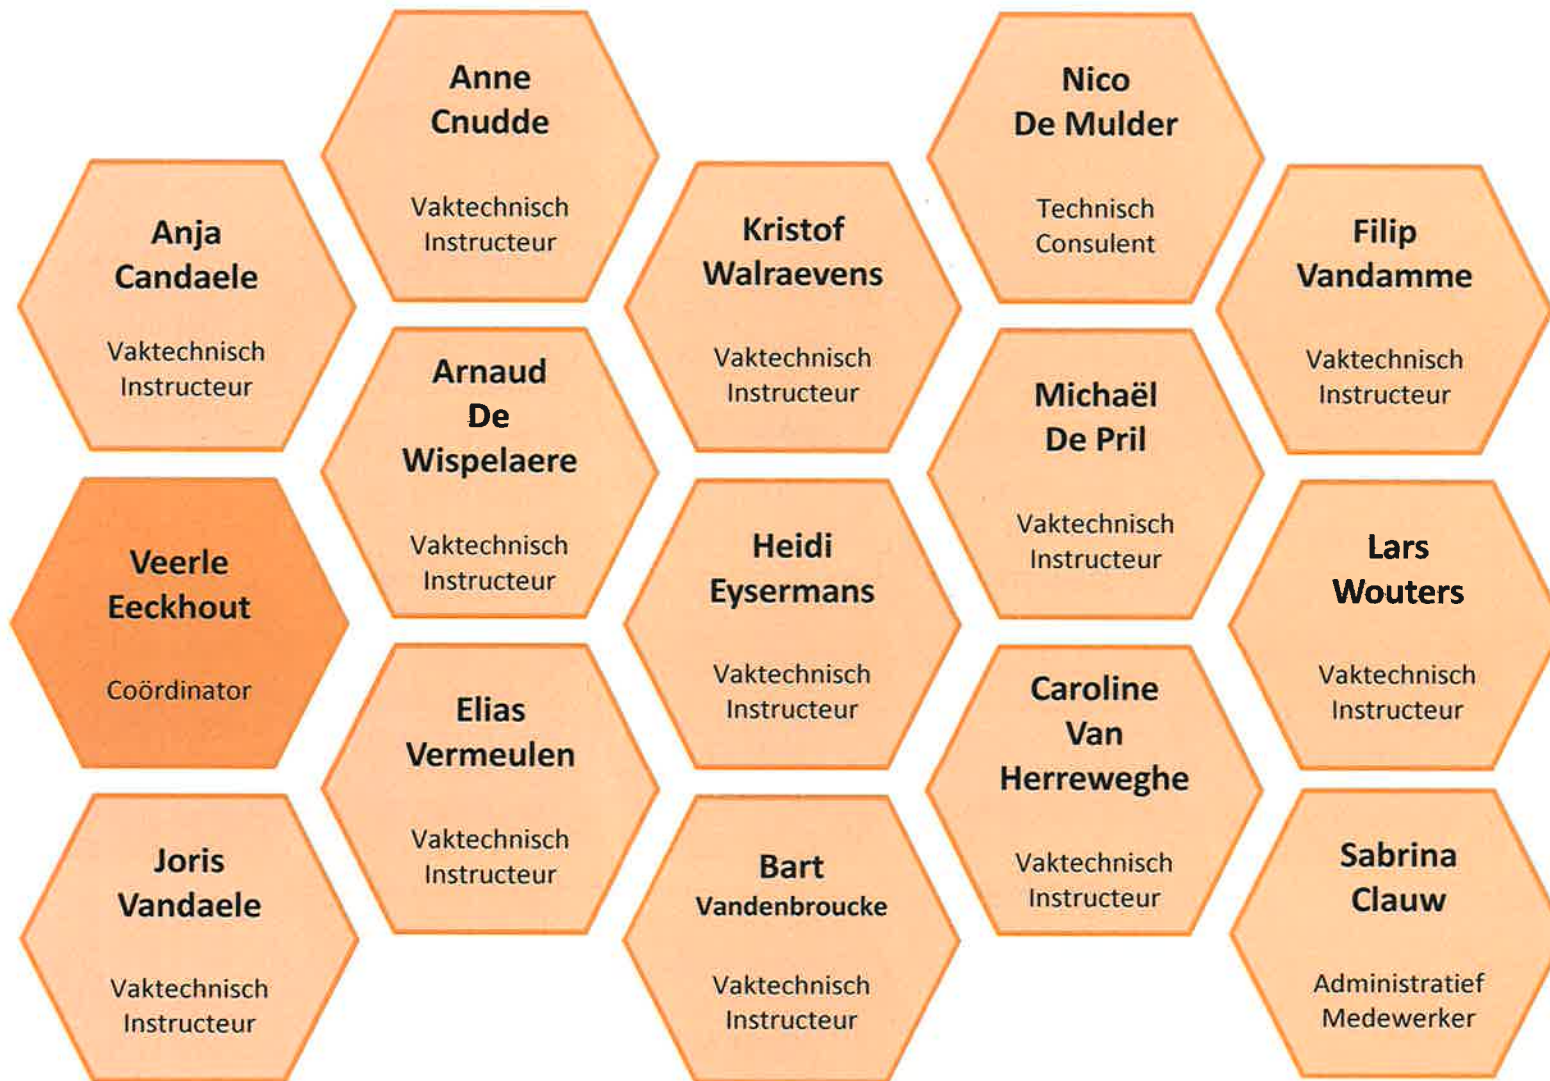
Anne Cnudde

Vaktechnisch Instructeur

Nico De Mulder

Technisch Consulent

Anja Candaele

Vaktechnisch Instructeur

Kristof Walraevens

Vaktechnisch Instructeur

Filip Vandamme

Vaktechnisch Instructeur

Arnaud De Wispelaere

Vaktechnisch Instructeur

Michaël De Pril

Vaktechnisch Instructeur

Veerle Eeckhout

Coördinator

Heidi Eysermans

Vaktechnisch Instructeur

Lars Wouters

Vaktechnisch Instructeur

Elias Vermeulen

Vaktechnisch Instructeur

Caroline Van Herreweghe

Vaktechnisch Instructeur

Joris Vandaele

Vaktechnisch Instructeur

Bart Vandenbroucke

Vaktechnisch Instructeur

Sabrina Clauw

Administratief Medewerker